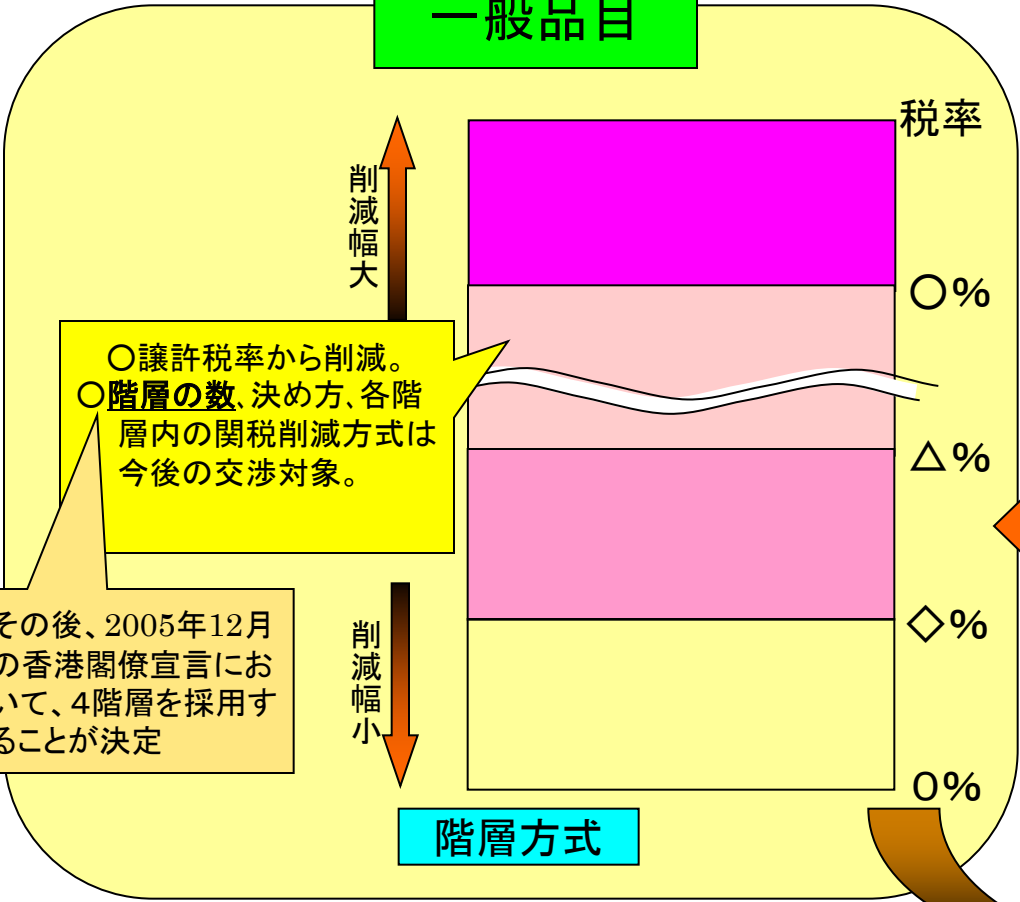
一般品目

税率

削減幅大

○%

○譲許税率から削減。
○階層の数、決め方、各階層内の関税削減方式は今後の交渉対象。

△%

◇%

その後、2005年12月の香港閣僚宣言において、4階層を採用することが決定

削減幅小

0%

階層方式